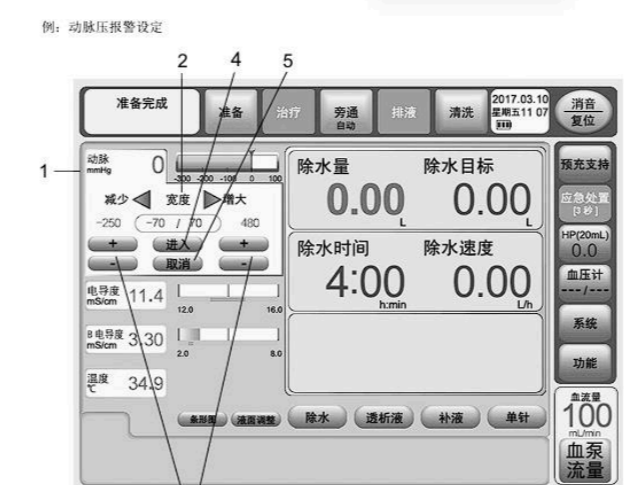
例：动脉压报警设定

2 4 5

1

准备完成 准备 治疗 旁通 自动 排液 清洗 2017.03.10 星期五11 07 消音 复位

动脉 mmHg 0
-300 -200 -100 0 100
减少 宽度 增大
-250 -70 / 70 480
+ 进入 +
- 取消 -

电导度 mS/cm 11.4
12.0 16.0

B 电导度 mS/cm 3.30
2.0 8.0

温度 ℃ 34.9

除水量 除水目标
0.00 L 0.00 L

除水时间 除水速度
4:00 h:min 0.00 L/h

预充支持
应急处置 [3 秒]
HP(20mL) 0.0
血压计 ---/---
系统
功能

条形图 液面调整 除水 透析液 补液 单针

血流量 100 mL/min
血泵 流量